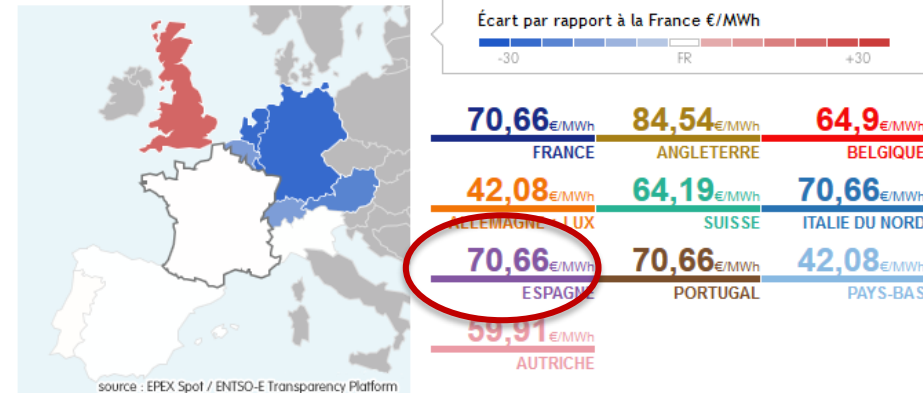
Écart par rapport à la France €/MWh

-30 FR +30

70,66€/MWh
FRANCE

84,54€/MWh
ANGLETERRE

64,9€/MWh
BELGIQUE

42,08€/MWh
ALLEMAGNE - LUX

64,19€/MWh
SUISSE

70,66€/MWh
ITALIE DU NORD

70,66€/MWh
ESPAGNE

70,66€/MWh
PORTUGAL

42,08€/MWh
PAYS-BAS

59,91€/MWh
AUTRICHE

source : EPEX Spot / ENTSO-E Transparency Platform